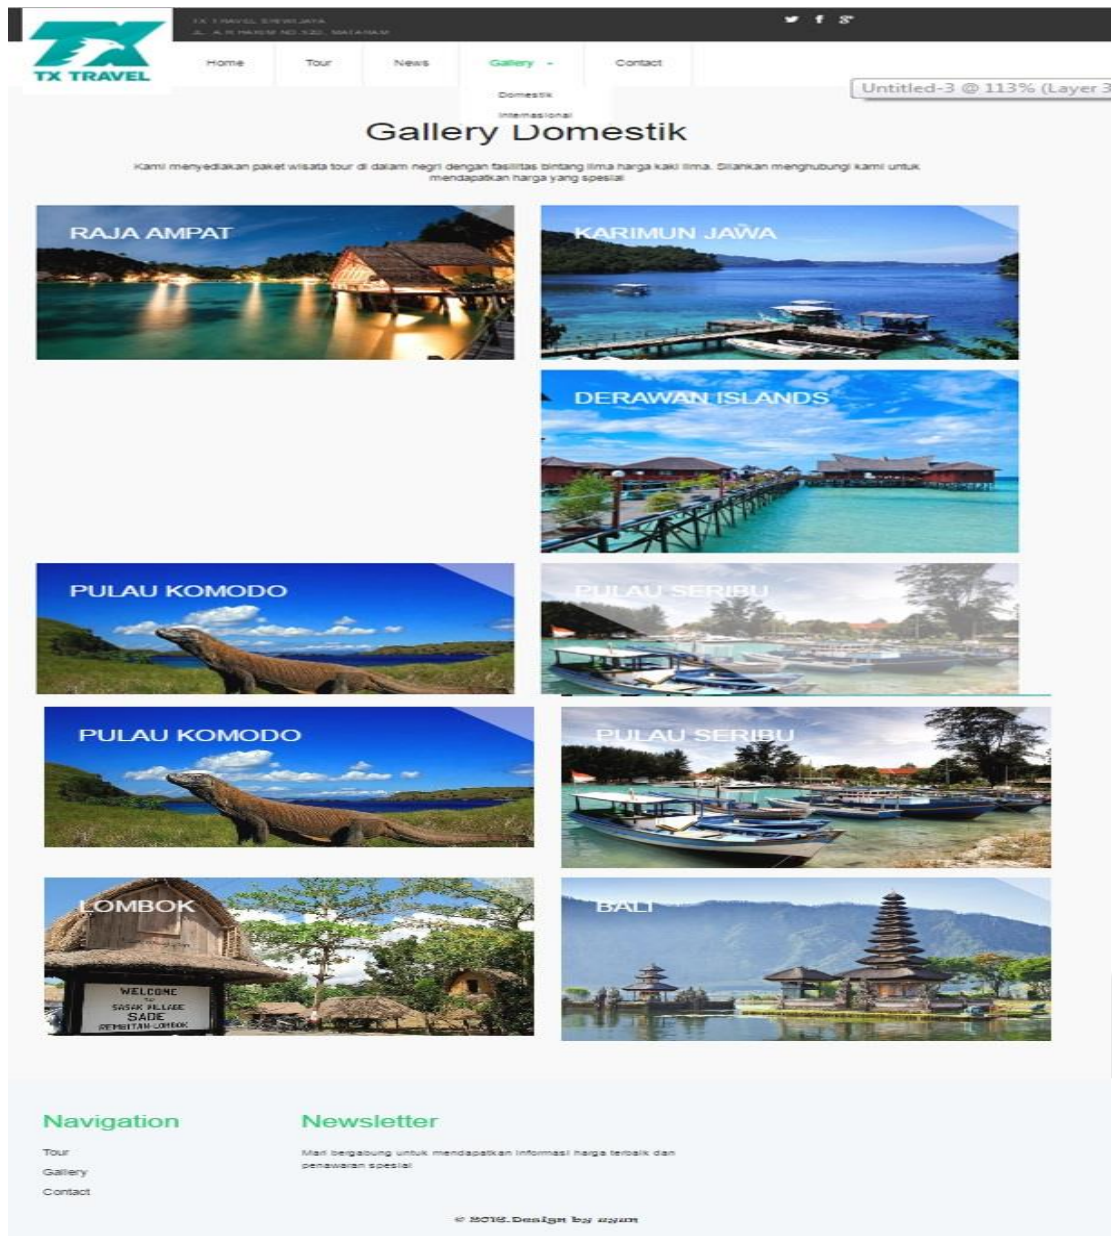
TX TRAVEL

TX TRAVEL SEWAJAYA
JL. A.H HAKIM NO.53D, MATARAM

Home
Tour
News
Gallery
Contact

Domestik
Internasional

Untitled-3 @ 113% (Layer 3

Gallery Domestik

Kami menyediakan paket wisata tour di dalam negri dengan fasilitas bintang lima harga kaki lima. Silahkan menghubungi kami untuk mendapatkan harga yang spesial

RAJA AMPAT

KARIMUN JAWA

DERAWAN ISLANDS

PULAU KOMODO

PULAU SERIBU

PULAU KOMODO

PULAU SERIBU

LOMBOK

WELCOME TO SASAK VILLAGE SADE REMBITAN-LOMBOK

BALI

Navigation

Tour
Gallery
Contact

Newsletter

Mari bergabung untuk mendapatkan informasi harga terbaik dan penawaran spesial

© 2018. Design by ayun